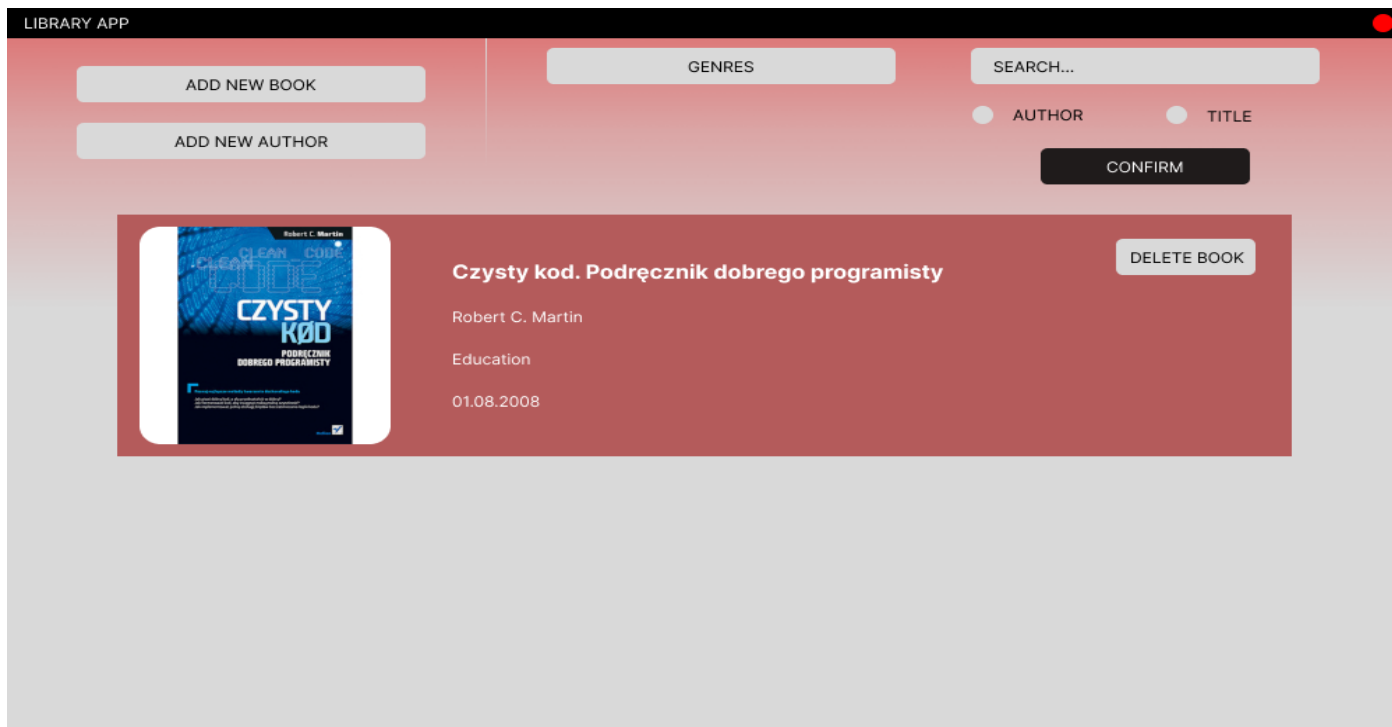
LIBRARY APP

ADD NEW BOOK

ADD NEW AUTHOR

GENRES

SEARCH...

AUTHOR

TITLE

CONFIRM

Robert C. Martin

CLEAN CODE

CZYSTY KØD

PODRĘCZNIK DOBREGO PROGRAMISTY

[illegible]

Czysty kod. Podręcznik dobrego programisty

Robert C. Martin

Education

01.08.2008

DELETE BOOK